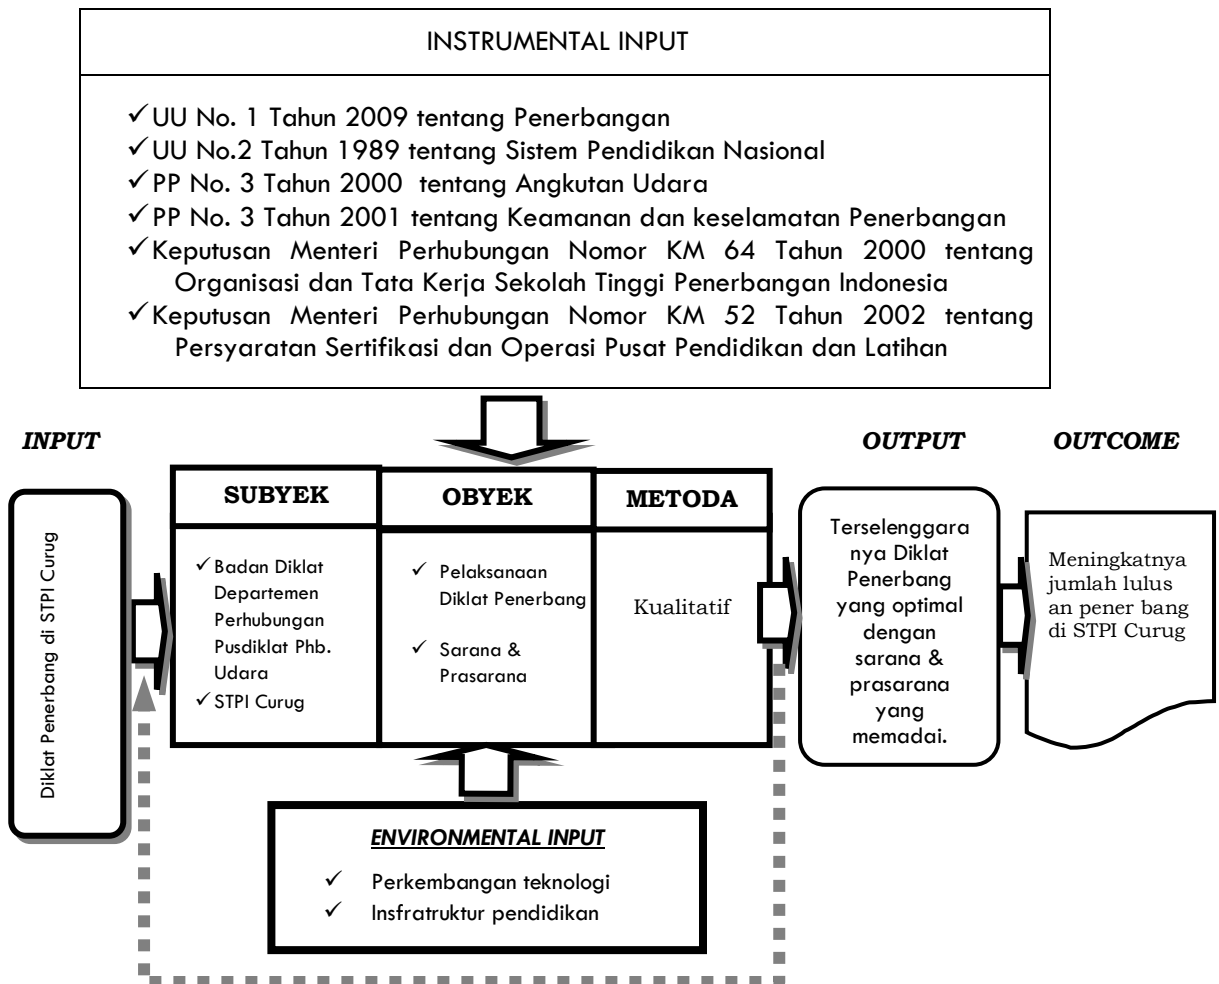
INSTRUMENTAL INPUT

✓UU No. 1 Tahun 2009 tentang Penerbangan
✓UU No.2 Tahun 1989 tentang Sistem Pendidikan Nasional
✓PP No. 3 Tahun 2000 tentang Angkutan Udara
✓PP No. 3 Tahun 2001 tentang Keamanan dan keselamatan Penerbangan
✓Keputusan Menteri Perhubungan Nomor KM 64 Tahun 2000 tentang Organisasi dan Tata Kerja Sekolah Tinggi Penerbangan Indonesia
✓Keputusan Menteri Perhubungan Nomor KM 52 Tahun 2002 tentang Persyaratan Sertifikasi dan Operasi Pusat Pendidikan dan Latihan

INPUT

Diklat Penerbang di STPI Curug

| SUBYEK | OBYEK | METODA |
|---|---|---|
| ✓Badan Diklat Departemen Perhubungan Pusdiklat Phb. Udara ✓STPI Curug | ✓ Pelaksanaan Diklat Penerbang ✓ Sarana & Prasarana | Kualitatif |

OUTPUT

Terselenggaranya Diklat Penerbang yang optimal dengan sarana & prasarana yang memadai.

OUTCOME

Meningkatnya jumlah lulusan pener bang di STPI Curug

ENVIRONMENTAL INPUT

✓ Perkembangan teknologi
✓ Insfratruktur pendidikan